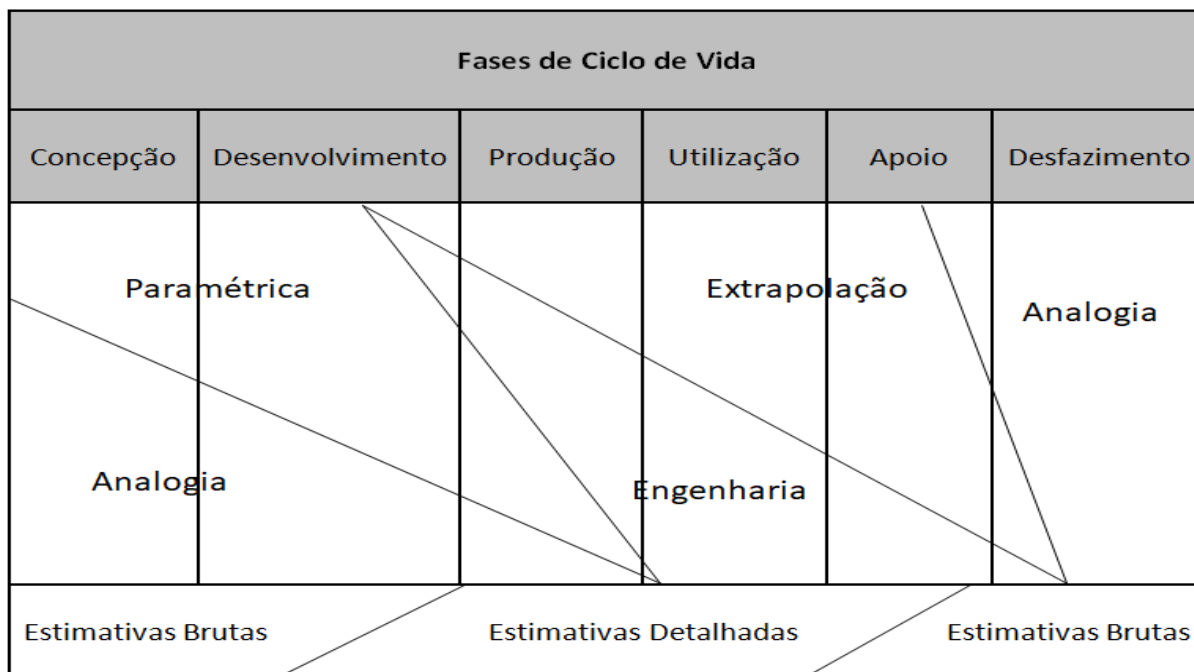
Fases de Ciclo de Vida

| Concepção | Desenvolvimento | Produção | Utilização | Apoio | Desfazimento |
|---|---|---|---|---|---|

Paramétrica

Extrapolação

Analogia

Analogia

Engenharia

Estimativas Brutas

Estimativas Detalhadas

Estimativas Brutas